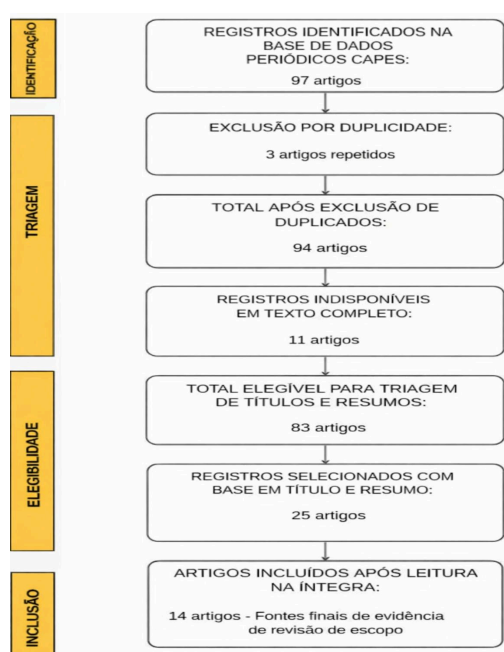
IDENTIFICAÇÃO

REGISTROS IDENTIFICADOS NA BASE DE DADOS PERIÓDICOS CAPES:

97 artigos

TRIAGEM

EXCLUSÃO POR DUPLICIDADE:

3 artigos repetidos

TOTAL APÓS EXCLUSÃO DE DUPLICADOS:

94 artigos

REGISTROS INDISPONÍVEIS EM TEXTO COMPLETO:

11 artigos

ELEGIBILIDADE

TOTAL ELEGÍVEL PARA TRIAGEM DE TÍTULOS E RESUMOS:

83 artigos

REGISTROS SELECIONADOS COM BASE EM TÍTULO E RESUMO:

25 artigos

INCLUSÃO

ARTIGOS INCLUÍDOS APÓS LEITURA NA ÍNTEGRA:

14 artigos - Fontes finais de evidência de revisão de escopo